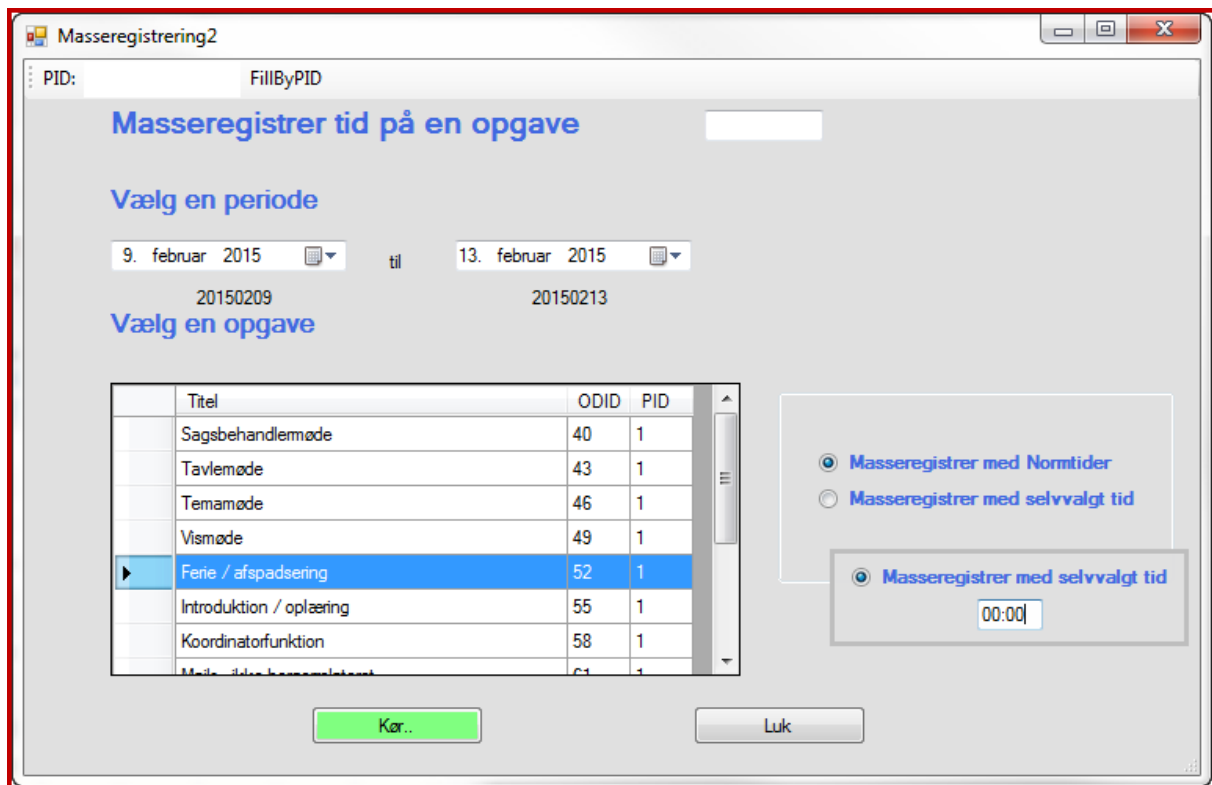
Masseregistrering2

PID: FillByPID

Masseregistrer tid på en opgave

Vælg en periode

9. februar 2015 til 13. februar 2015

20150209 20150213

Vælg en opgave

| | Titel | ODID | PID |
|---|---|---|---|
| | Sagsbehandlermøde | 40 | 1 |
| | Tavlemøde | 43 | 1 |
| | Temamøde | 46 | 1 |
| | Vismøde | 49 | 1 |
| ▶ | Ferie / afspadsering | 52 | 1 |
| | Introduktion / oplæring | 55 | 1 |
| | Koordinatorfunktion | 58 | 1 |
| | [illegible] | 61 | 1 |

Masseregistrer med Normtider
Masseregistrer med selvvalgt tid

Masseregistrer med selvvalgt tid
00:00

Kør..

Luk